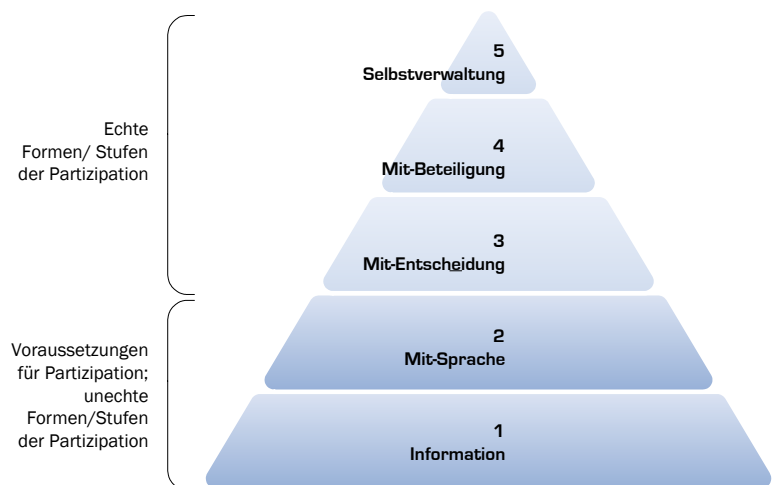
Echte Formen/ Stufen der Partizipation

Voraussetzungen für Partizipation; unechte Formen/Stufen der Partizipation

5
Selbstverwaltung

4
Mit-Beteiligung

3
Mit-Entscheidung

2
Mit-Sprache

1
Information